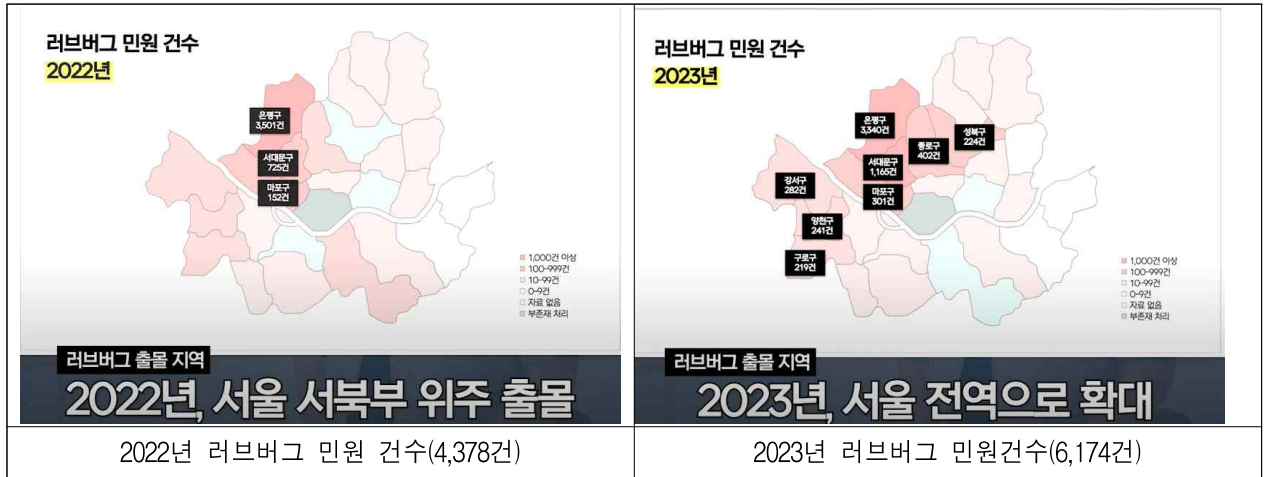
| 러브버그 민원 건수 2022년<br>은평구 3,501건<br>서대문구 725건<br>마포구 152건<br>1,000건 이상<br>100-999건<br>10-99건<br>0-9건<br>자료 없음<br>부존재 처리<br>러브버그 출몰 지역<br>2022년, 서울 서북부 위주 출몰 | 러브버그 민원 건수 2023년<br>은평구 3,340건<br>종로구 402건<br>성북구 224건<br>서대문구 1,165건<br>강서구 282건<br>마포구 301건<br>양천구 241건<br>구로구 219건<br>1,000건 이상<br>100-999건<br>10-99건<br>0-9건<br>자료 없음<br>부존재 처리<br>러브버그 출몰 지역<br>2023년, 서울 전역으로 확대 |
|---|---|
| 2022년 러브버그 민원 건수(4,378건) | 2023년 러브버그 민원건수(6,174건) |